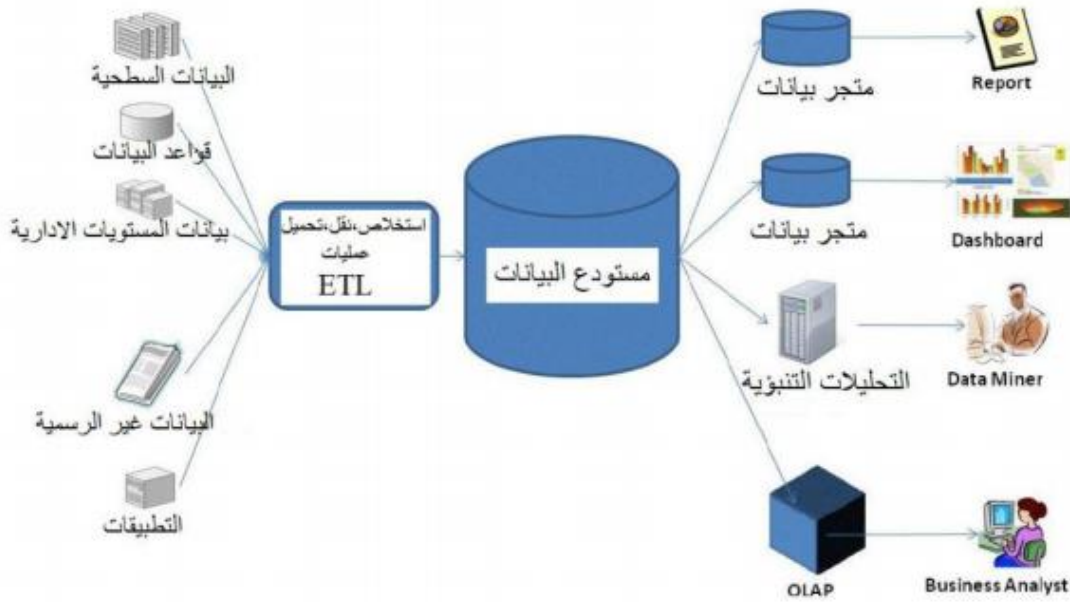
البيانات السطحية

قواعد البيانات

بيانات المستويات الادارية

البيانات غير الرسمية

التطبيقات

عمليات
استخلاص،نقل،تحميل
ETL

مستودع البيانات

متجر بيانات

متجر بيانات

التحليلات التنبؤية

OLAP

Report

Dashboard

Data Miner

Business Analyst